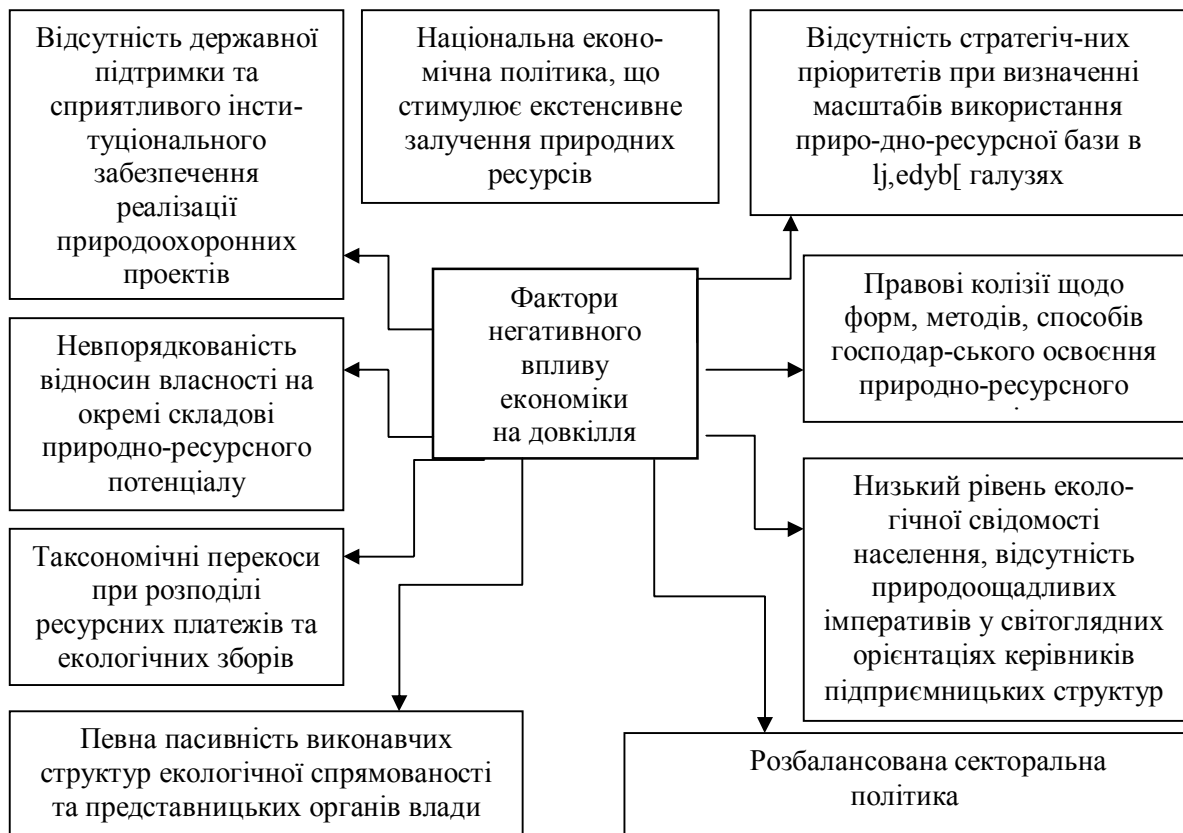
Відсутність державної підтримки та сприятливого інституціонального забезпечення реалізації природоохоронних проектів

Національна економічна політика, що стимулює екстенсивне залучення природних ресурсів

Відсутність стратегіч-них пріоритетів при визначенні масштабів використання приро-дно-ресурсної бази в lj,edyb[ галузях

Фактори негативного впливу економіки на довкілля

Правові колізії щодо форм, методів, способів господар-ського освоєння природно-ресурсного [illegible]

Невпорядкованість відносин власності на окремі складові природно-ресурсного потенціалу

Низький рівень екологічної свідомості населення, відсутність природоощадливих імперативів у світоглядних орієнтаціях керівників підприємницьких структур

Таксономічні перекоси при розподілі ресурсних платежів та екологічних зборів

Певна пасивність виконавчих структур екологічної спрямованості та представницьких органів влади

Розбалансована секторальна політика